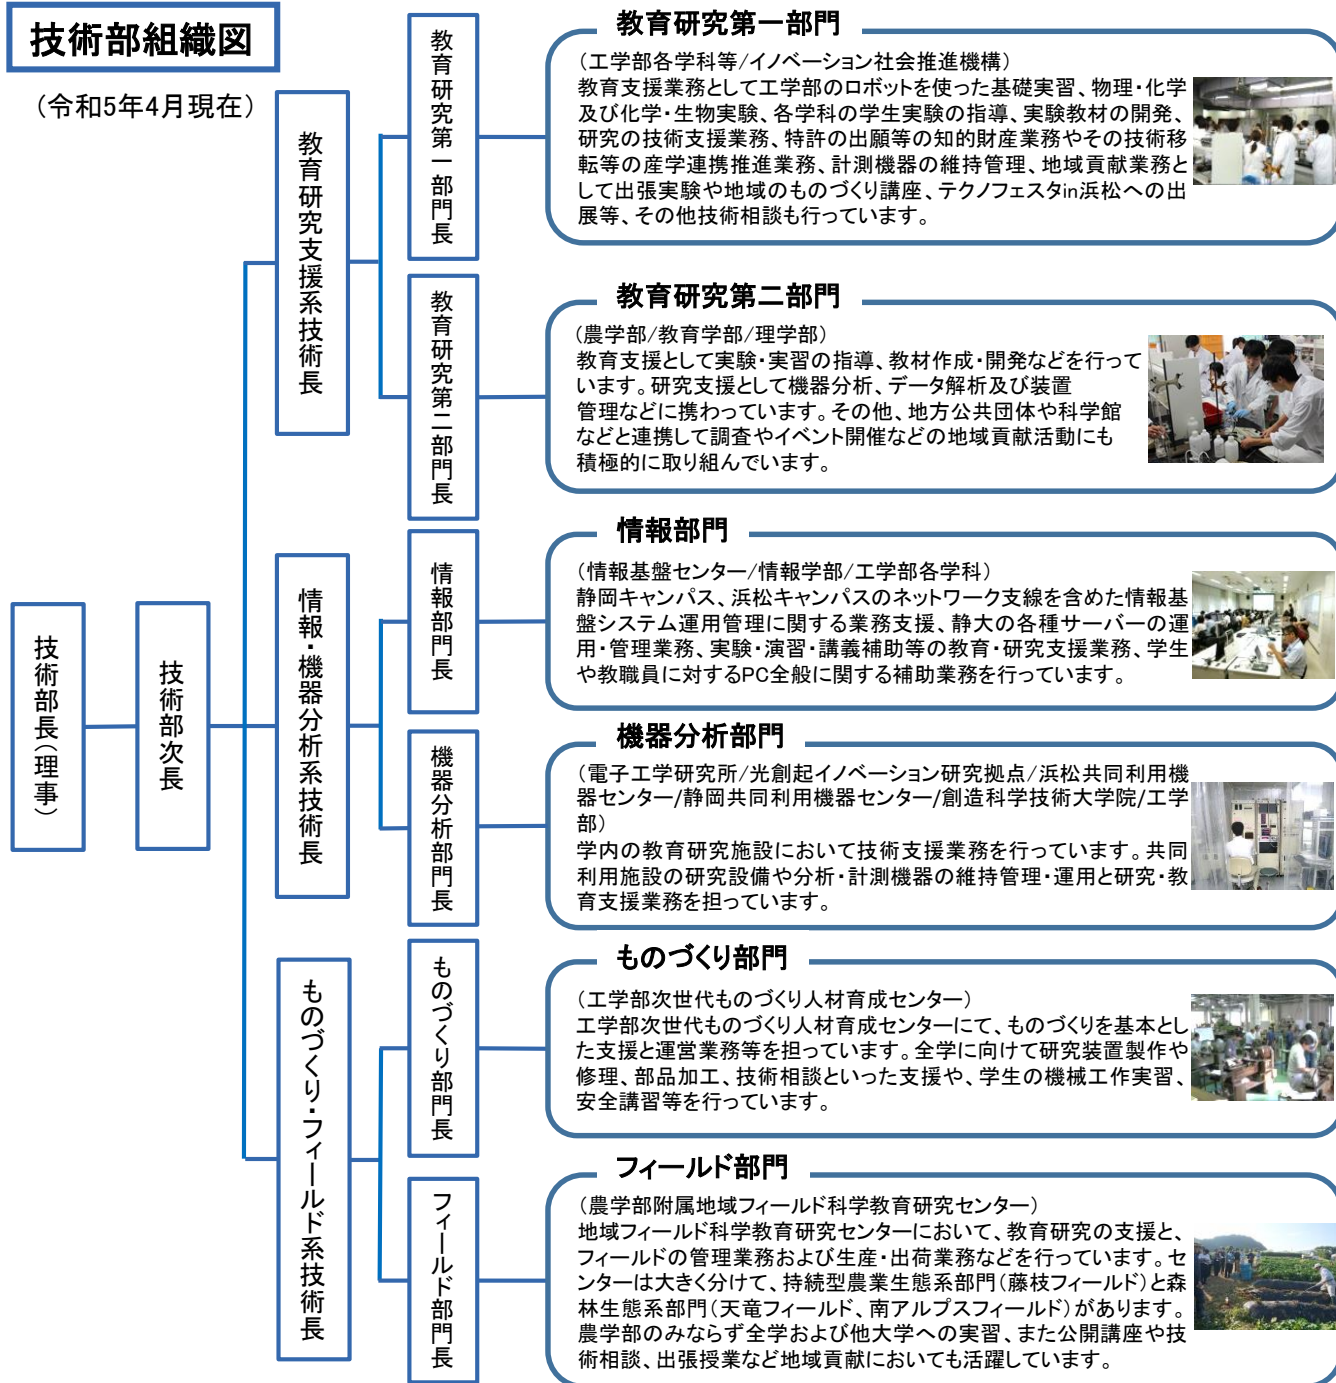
技術部組織図

（令和5年4月現在）

技術部長（理事）

技術部次長

教育研究支援系技術長

教育研究第一部門長

教育研究第二部門長

情報・機器分析系技術長

情報部門長

機器分析部門長

ものづくり・フィールド系技術長

ものづくり部門長

フィールド部門長

教育研究第一部門

（工学部各学科等/イノベーション社会推進機構）
教育支援業務として工学部のロボットを使った基礎実習、物理・化学及び化学・生物実験、各学科の学生実験の指導、実験教材の開発、研究の技術支援業務、特許の出願等の知的財産業務やその技術移転等の産学連携推進業務、計測機器の維持管理、地域貢献業務として出張実験や地域のものづくり講座、テクノフェスタin浜松への出展等、その他技術相談も行っています。

教育研究第二部門

（農学部/教育学部/理学部）
教育支援として実験・実習の指導、教材作成・開発などを行っています。研究支援として機器分析、データ解析及び装置管理などに携わっています。その他、地方公共団体や科学館などと連携して調査やイベント開催などの地域貢献活動にも積極的に取り組んでいます。

情報部門

（情報基盤センター/情報学部/工学部各学科）
静岡キャンパス、浜松キャンパスのネットワーク支線を含めた情報基盤システム運用管理に関する業務支援、静大の各種サーバーの運用・管理業務、実験・演習・講義補助等の教育・研究支援業務、学生や教職員に対するPC全般に関する補助業務を行っています。

機器分析部門

（電子工学研究所/光創起イノベーション研究拠点/浜松共同利用機器センター/静岡共同利用機器センター/創造科学技術大学院/工学部）
学内の教育研究施設において技術支援業務を行っています。共同利用施設の研究設備や分析・計測機器の維持管理・運用と研究・教育支援業務を担っています。

ものづくり部門

（工学部次世代ものづくり人材育成センター）
工学部次世代ものづくり人材育成センターにて、ものづくりを基本とした支援と運営業務等を担っています。全学に向けて研究装置製作や修理、部品加工、技術相談といった支援や、学生の機械工作実習、安全講習等を行っています。

フィールド部門

（農学部附属地域フィールド科学教育研究センター）
地域フィールド科学教育研究センターにおいて、教育研究の支援と、フィールドの管理業務および生産・出荷業務などを行っています。センターは大きく分けて、持続型農業生態系部門（藤枝フィールド）と森林生態系部門（天竜フィールド、南アルプスフィールド）があります。農学部のみならず全学および他大学への実習、また公開講座や技術相談、出張授業など地域貢献においても活躍しています。